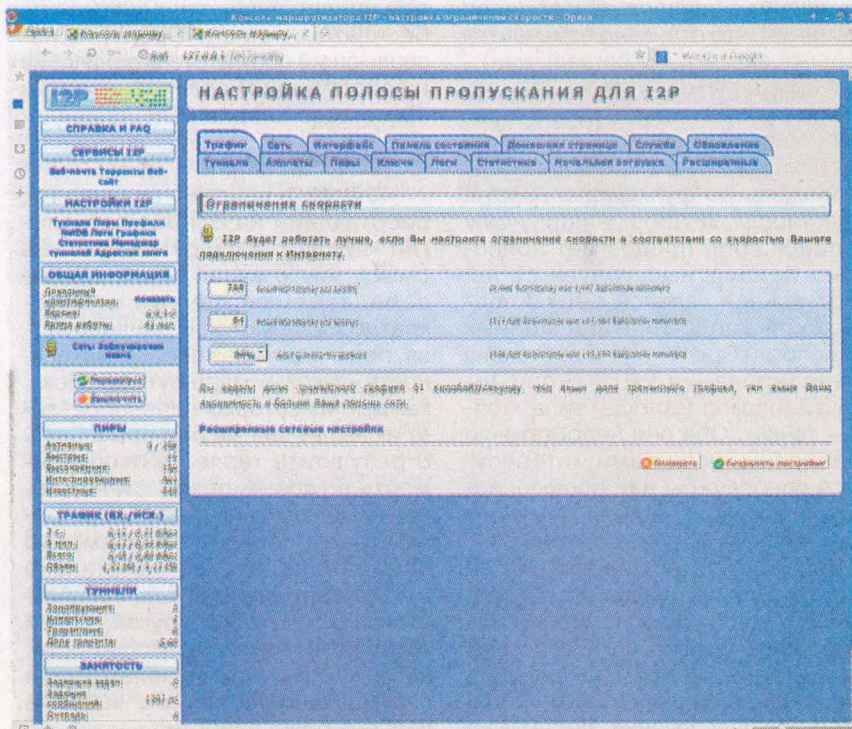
Консоль маршрутизатора I2P - настройка ограничения скорости - Opera

Консоль маршру... Консоль маршру...

127.0.0.1:7657/config

I2P

СПРАВКА И FAQ

СЕРВИСЫ I2P

Веб-почта Торренты Веб-сайт

НАСТРОЙКИ I2P

Туннели Пиры Профили NetDB Логи Графики Статистика Менеджер туннелей Адресная книга

ОБЩАЯ ИНФОРМАЦИЯ

Локальный идентификатор: показать
Версия: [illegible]
Время работы: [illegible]

Сеть заблокирована извне

Перезапуск
Выключить

ПИРЫ

Активные: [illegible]
Быстрые: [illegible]
Высокоемкие: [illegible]
Интегрированные: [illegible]
Известные: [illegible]

ТРАФИК (ВХ./ИСХ.)

3 с: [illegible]
5 мин: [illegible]
Всего: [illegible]
Объем: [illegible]

ТУННЕЛИ

Зондирующие: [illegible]
Клиентские: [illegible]
Транзитные: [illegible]
Доля транзита: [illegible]

ЗАНЯТОСТЬ

Задержка задач: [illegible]
Задержка сообщений: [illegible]
Очередь: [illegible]

НАСТРОЙКА ПОЛОСЫ ПРОПУСКАНИЯ ДЛЯ I2P

Трафик | Сеть | Интерфейс | Панель состояния | Домашняя страница | Служба | Обновление
Туннели | Апплеты | Пиры | Ключи | Логи | Статистика | Начальная загрузка | Расширенные

Ограничения скорости

I2P будет работать лучше, если Вы настроите ограничение скорости в соответствии со скоростью Вашего подключения к Интернету.

| 768 | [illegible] | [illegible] |
|---|---|---|
| 64 | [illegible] | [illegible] |
| 80% | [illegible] | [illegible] |

Вы задали долю транзитного трафика 51 килобайт/секунду. Чем выше доля транзитного трафика, тем выше Ваша анонимность и больше Ваша помощь сети.

Расширенные сетевые настройки

Отменить | Сохранить настройки